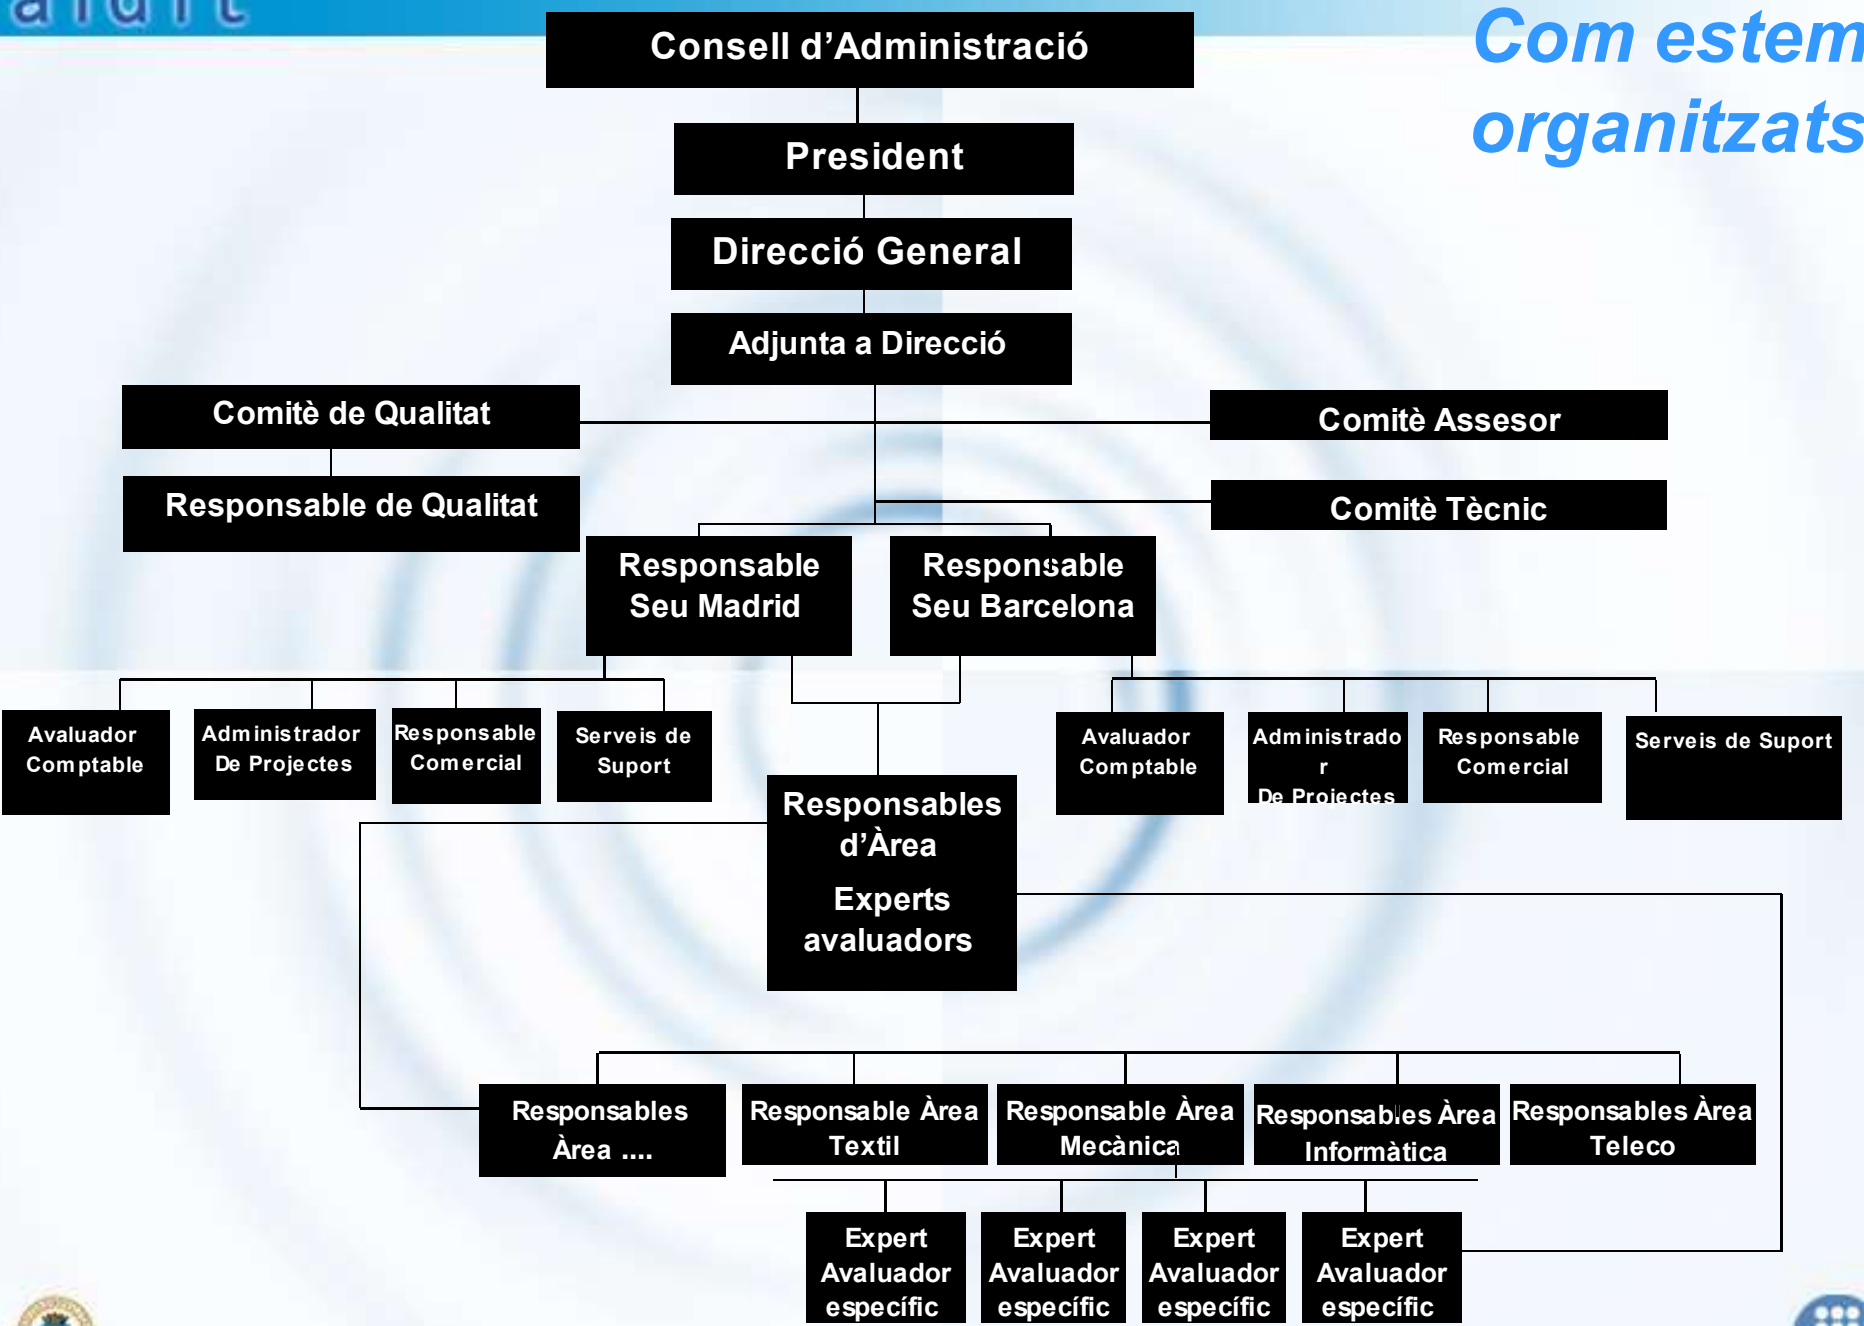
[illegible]

Com estem organitzats

Consell d'Administració

President

Direcció General

Adjunta a Direcció

Comitè de Qualitat

Responsable de Qualitat

Comitè Assesor

Comitè Tècnic

Responsable Seu Madrid

Responsable Seu Barcelona

Avaluador Comptable

Administrador De Projectes

Responsable Comercial

Serveis de Suport

Responsables d'Àrea

Experts avaluadors

Avaluador Comptable

Administrado r De Projectes

Responsable Comercial

Serveis de Suport

Responsables Àrea ....

Responsable Àrea Textil

Responsable Àrea Mecànica

Responsables Àrea Informàtica

Responsables Àrea Teleco

Expert Avaluador específic

Expert Avaluador específic

Expert Avaluador específic

Expert Avaluador específic